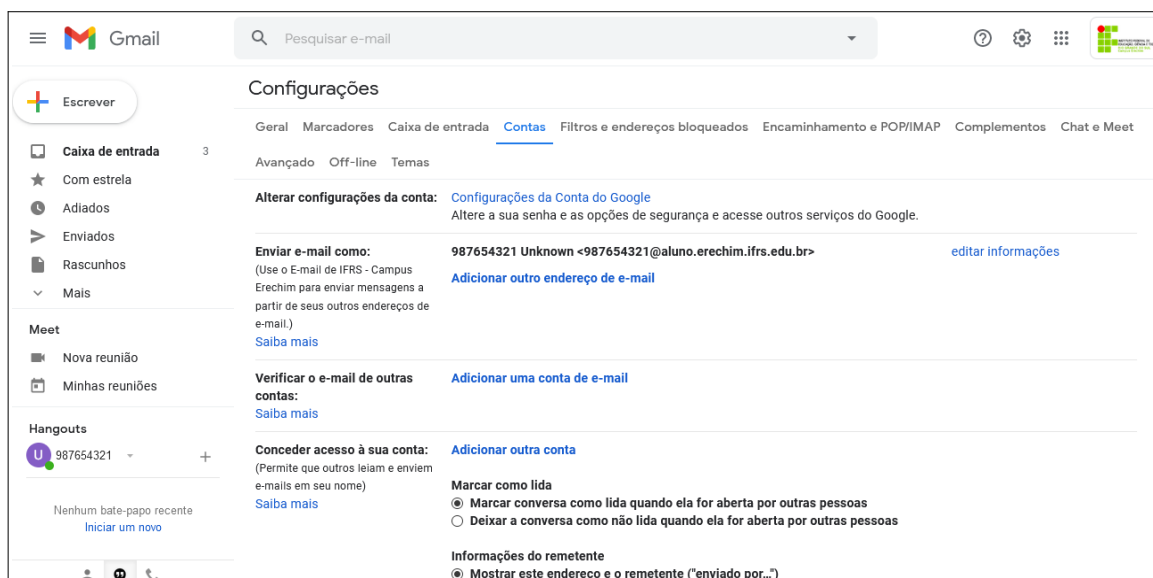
Gmail

Pesquisar e-mail

Escrever

Caixa de entrada 3
Com estrela
Adiados
Enviados
Rascunhos
Mais

Meet
Nova reunião
Minhas reuniões

Hangouts
U 987654321

Nenhum bate-papo recente
Iniciar um novo

Configurações

Geral Marcadores Caixa de entrada Contas Filtros e endereços bloqueados Encaminhamento e POP/IMAP Complementos Chat e Meet Avançado Off-line Temas

Alterar configurações da conta:
Configurações da Conta do Google
Altere a sua senha e as opções de segurança e acesse outros serviços do Google.

Enviar e-mail como:
(Use o E-mail de IFRS - Campus Erechim para enviar mensagens a partir de seus outros endereços de e-mail.)
Saiba mais
987654321 Unknown <987654321@aluno.erechim.ifrs.edu.br>
editar informações
Adicionar outro endereço de e-mail

Verificar o e-mail de outras contas:
Saiba mais
Adicionar uma conta de e-mail

Conceder acesso à sua conta:
(Permite que outros leiam e enviem e-mails em seu nome)
Saiba mais
Adicionar outra conta

Marcar como lida
Marcar conversa como lida quando ela for aberta por outras pessoas
Deixar a conversa como não lida quando ela for aberta por outras pessoas

Informações do remetente
Mostrar este endereço e o remetente ("enviado por...")